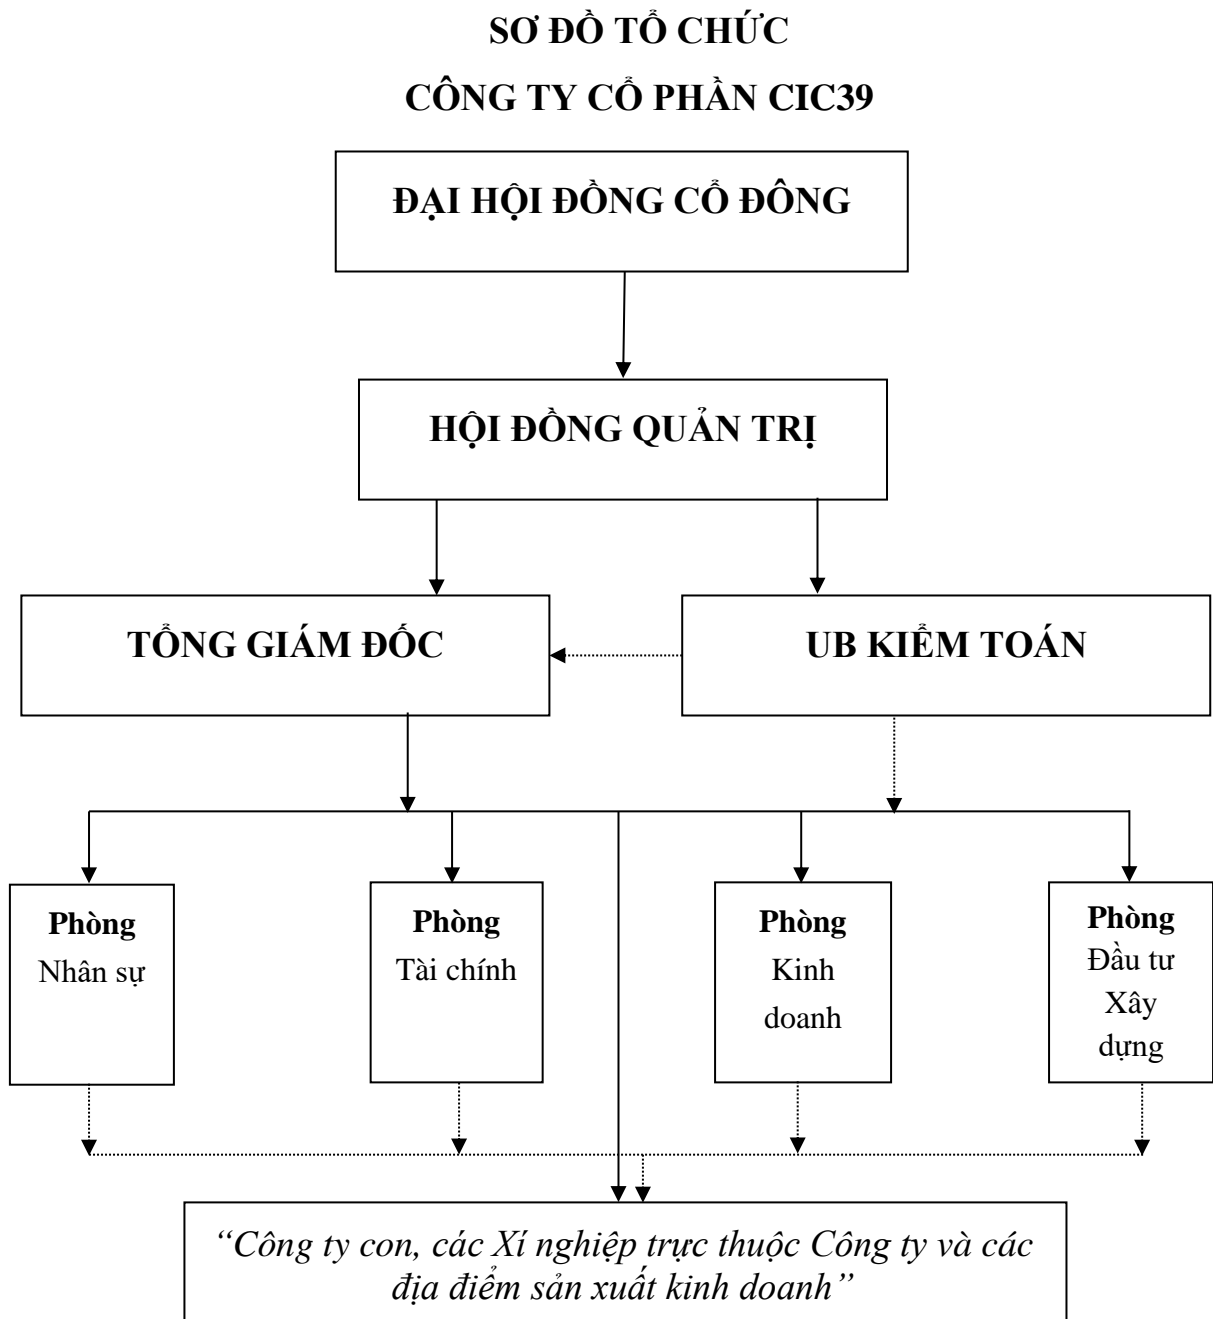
SƠ ĐỒ TỔ CHỨC

CÔNG TY CỔ PHẦN CIC39

ĐẠI HỘI ĐỒNG CỔ ĐÔNG

HỘI ĐỒNG QUẢN TRỊ

TỔNG GIÁM ĐỐC

UB KIỂM TOÁN

Phòng Nhân sự

Phòng Tài chính

Phòng Kinh doanh

Phòng Đầu tư Xây dựng

"Công ty con, các Xí nghiệp trực thuộc Công ty và các địa điểm sản xuất kinh doanh"